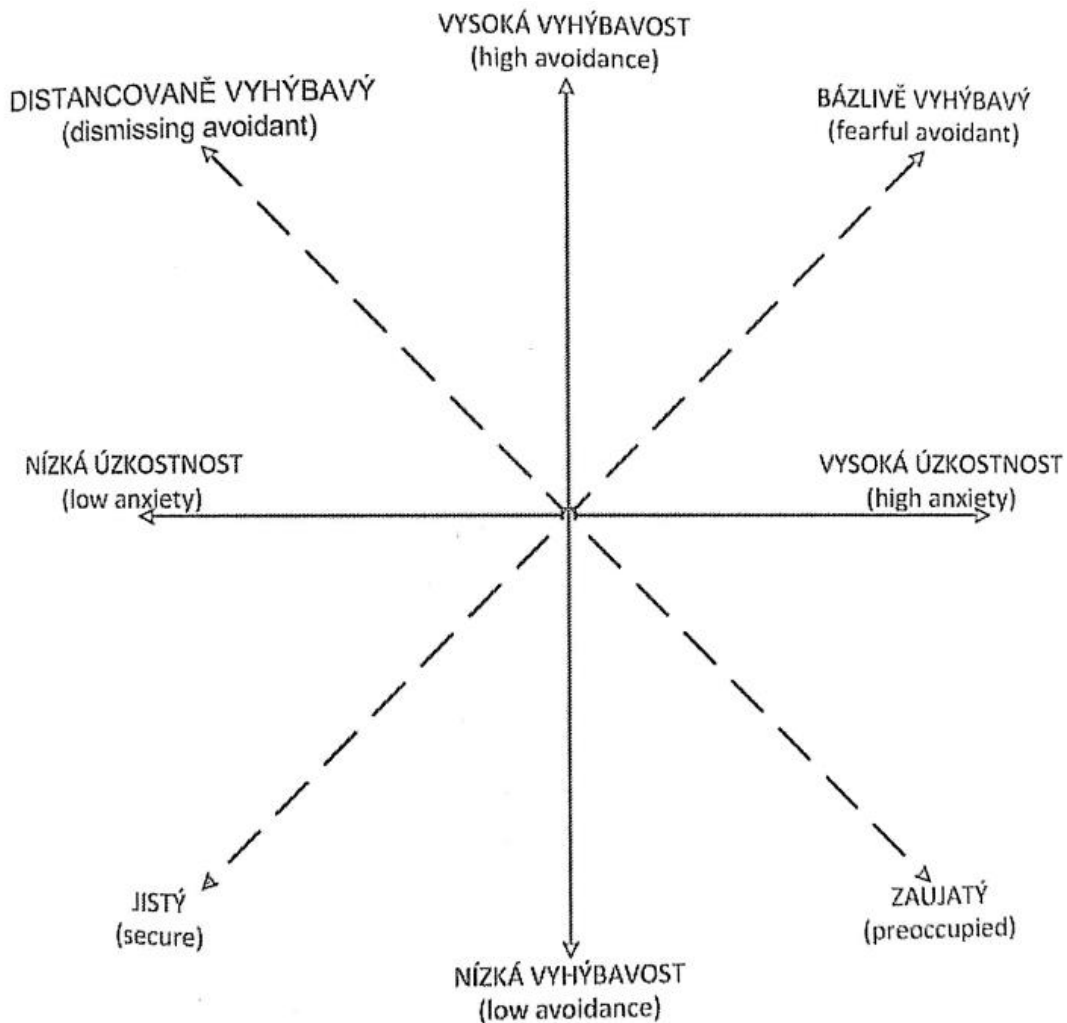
VYSOKÁ VYHÝBAVOST
(high avoidance)

DISTANCOVANĚ VYHÝBAVÝ
(dismissing avoidant)

BÁZLIVĚ VYHÝBAVÝ
(fearful avoidant)

NÍZKÁ ÚZKOSTNOST
(low anxiety)

VYSOKÁ ÚZKOSTNOST
(high anxiety)

JISTÝ
(secure)

ZAUJATÝ
(preoccupied)

NÍZKÁ VYHÝBAVOST
(low avoidance)